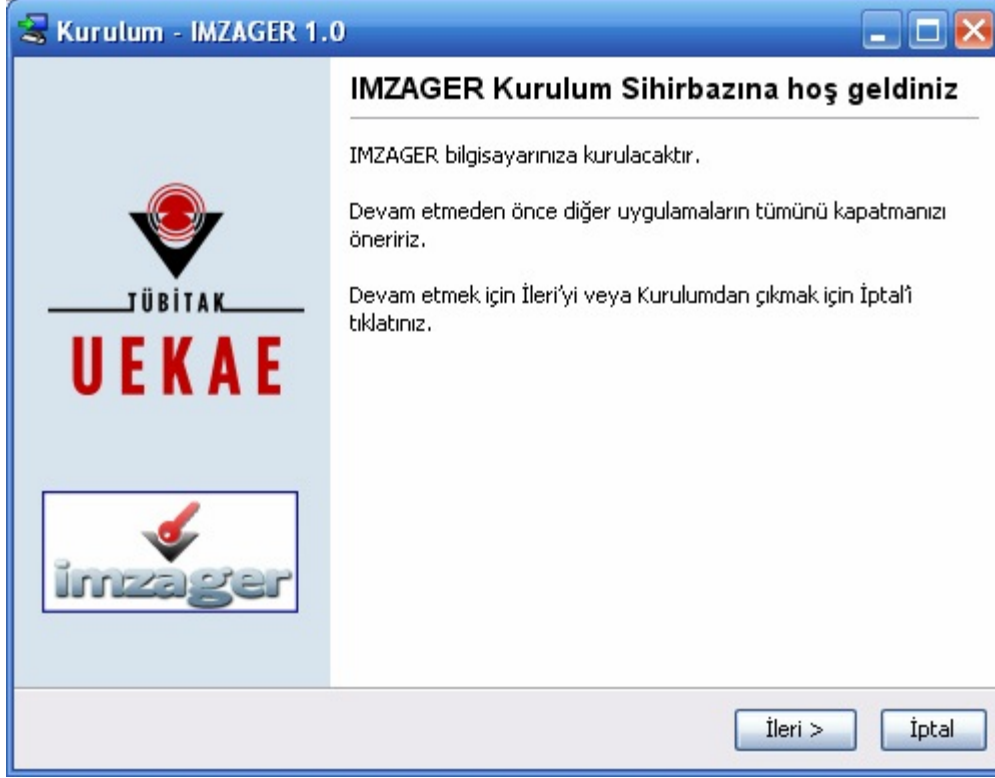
Kurulum - IMZAGER 1.0

TÜBİTAK
UEKAE

imzager

IMZAGER Kurulum Sihirbazına hoş geldiniz

IMZAGER bilgisayarınıza kurulacaktır.

Devam etmeden önce diğer uygulamaların tümünü kapatmanızı öneririz.

Devam etmek için İleri'yi veya Kurulumdan çıkmak için İptal'i tıklatınız.

İleri >
İptal